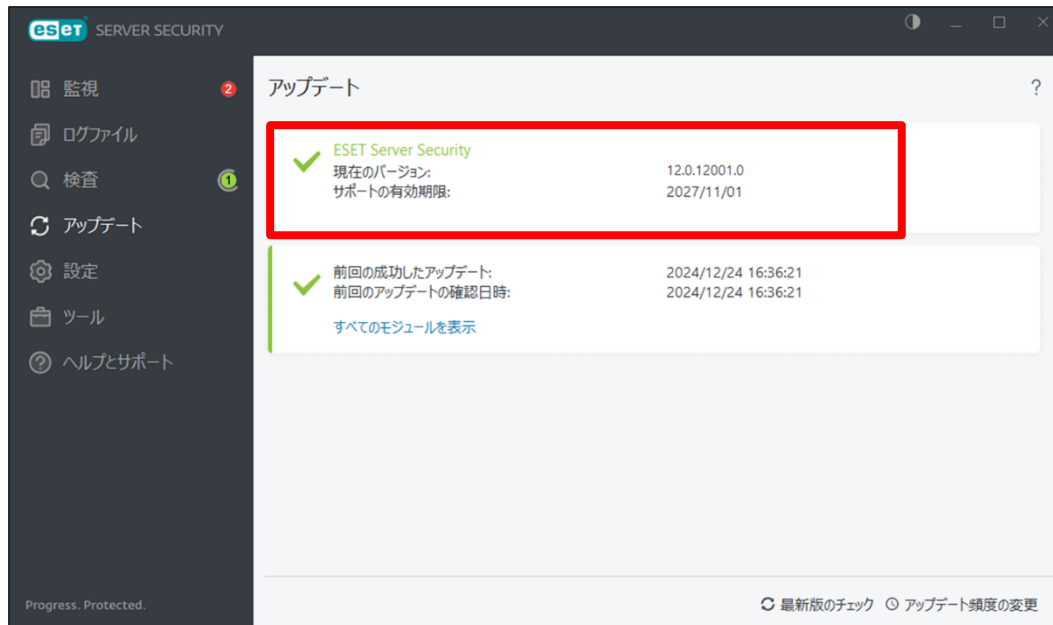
eset SERVER SECURITY

監視 2
ログファイル
検査 1
アップデート
設定
ツール
ヘルプとサポート

Progress. Protected.

アップデート ?

ESET Server Security
現在のバージョン: 12.0.12001.0
サポートの有効期限: 2027/11/01

前回の成功したアップデート: 2024/12/24 16:36:21
前回のアップデートの確認日時: 2024/12/24 16:36:21
すべてのモジュールを表示

最新版のチェック アップデート頻度の変更